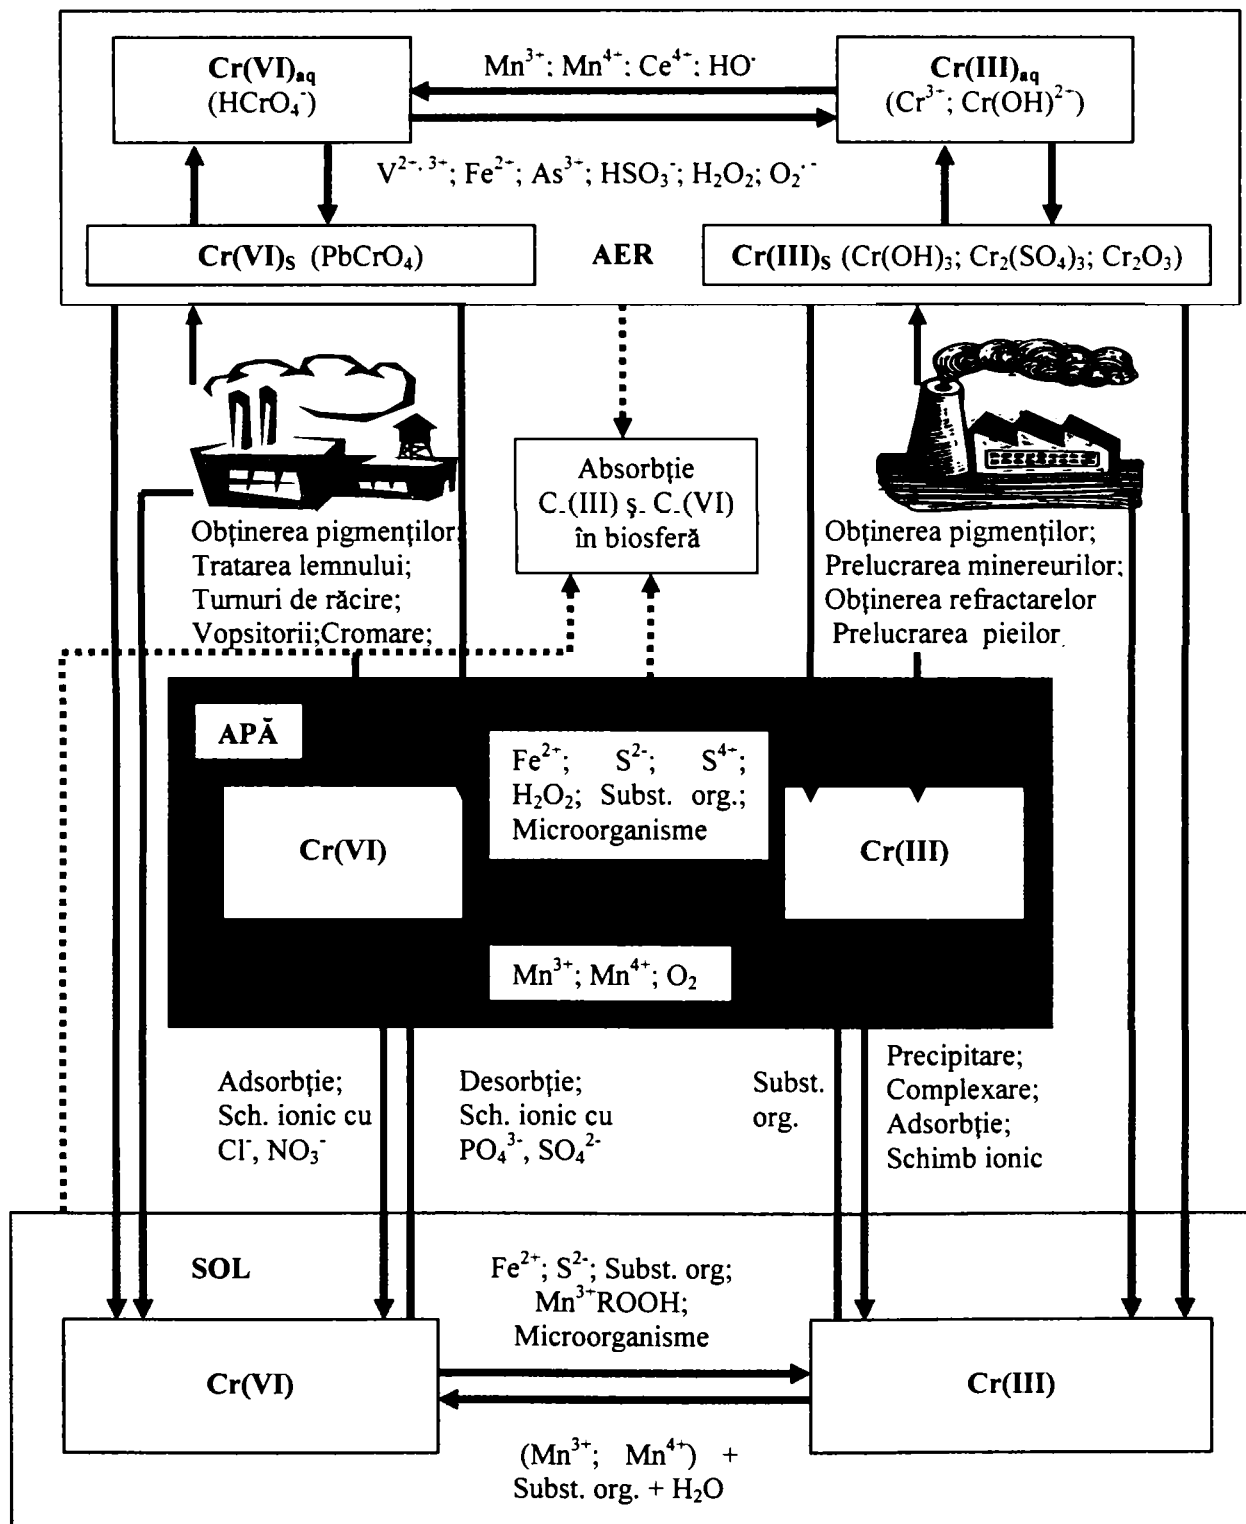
$Cr(VI)_{aq}$ ($HCrO_4^-$)

$Mn^{3+}$; $Mn^{4+}$; $Ce^{4+}$; $HO^{\cdot}$

$Cr(III)_{aq}$ ($Cr^{3+}$; $Cr(OH)^{2+}$)

$V^{2+, 3+}$; $Fe^{2+}$; $As^{3+}$; $HSO_3^-$; $H_2O_2$; $O_2^{\cdot -}$

$Cr(VI)_S$ ($PbCrO_4$)

AER

$Cr(III)_S$ ($Cr(OH)_3$; $Cr_2(SO_4)_3$; $Cr_2O_3$)

Absorbție C.(III) ș. C.(VI) în biosferă

Obținerea pigmenților; Tratarea lemnului; Turnuri de răcire; Vopsitorii;Cromare;

Obținerea pigmenților; Prelucrarea minereurilor; Obținerea refractarelor Prelucrarea pieilor

APĂ

$Fe^{2+}$; $S^{2-}$; $S^{4+}$; $H_2O_2$; Subst. org.; Microorganisme

Cr(VI)

Cr(III)

$Mn^{3+}$; $Mn^{4+}$; $O_2$

Adsorbție; Sch. ionic cu $Cl^-$, $NO_3^-$

Desorbție; Sch. ionic cu $PO_4^{3-}$, $SO_4^{2-}$

Subst. org.

Precipitare; Complexare; Adsorbție; Schimb ionic

SOL

$Fe^{2+}$; $S^{2-}$; Subst. org; $Mn^{3+}$ROOH; Microorganisme

Cr(VI)

Cr(III)

($Mn^{3+}$; $Mn^{4+}$) + Subst. org. + $H_2O$